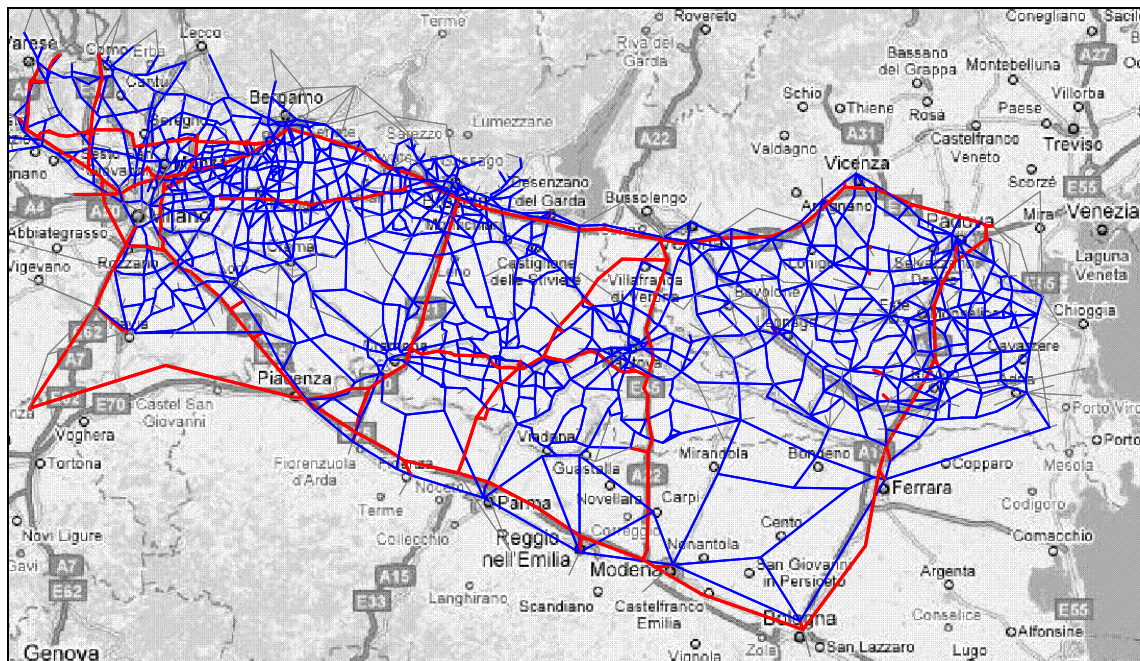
Varese
Como
Erba
Lecco
Cantù
Bergamo
Terme
Rovereto
Riva del Garda
Lumezzane
A22
Sarezzo
Ospitaletto
Gussago
Desenzano del Garda
Bussolengo
Bassano del Grappa
Montebelluna
Conegliano
Sacile
A27
Villorba
Paese
Schio
Thiene
Rosà
A31
Castelfranco Veneto
Treviso
Valdagno
Vicenza
Scorzè
E55
Mira
Venezia
Padova
Arzignano
Laguna Veneta
Chioggia
Cavarzere
Abbiategrasso
Vigevano
Rozzano
Milano
A4
Castiglione delle Stiviere
Villafranca di Verona
Mantova
Legnago
Este
Monselice
Lendinara
Rovigo
Adria
Porto Viro
Porto Tolle
E62
A7
Pavia
Piacenza
E70
Castel San Giovanni
Voghera
Tortona
Cremona
Viadana
Guastalla
Novellara
Correggio
Carpi
Mirandola
Bondeno
Copparo
Mesola
Ferrara
Codigoro
Comacchio
Fiorenzuola d'Arda
Fidenza
Noceto
Terme
Parma
Collecchio
Reggio nell'Emilia
Modena
Nonantola
Cento
San Giovanni in Persiceto
Argenta
A15
E33
Langhirano
Scandiano
Castelfranco Emilia
Bologna
San Lazzaro
Consalice
Alfonsine
Lugo
E55
Vignola
Zola
Novi Ligure
Gavi
A7
E62
Genova